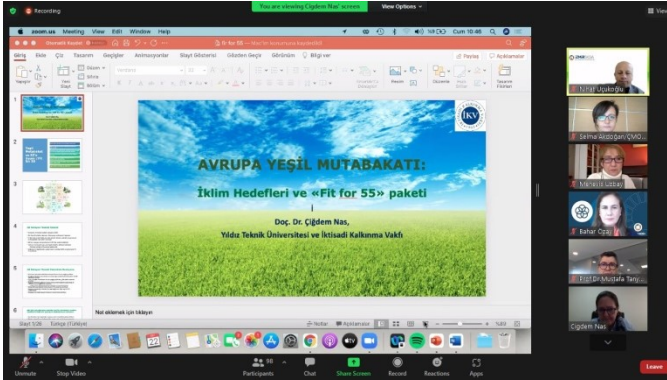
Recording
You are viewing Çiğdem Nas' screen
View Options

zoom.us Meeting View Edit Window Help
Cum 10:46

Giriş Ekle Çiz Tasarım Geçişler Animasyonlar Slayt Gösterisi Gözden Geçir Görünüm Bilgi ver
Paylaş Açıklamalar

AVRUPA YEŞİL MUTABAKATI:
İklim Hedefleri ve «Fit for 55» paketi
Doç. Dr. Çiğdem Nas,
Yıldız Teknik Üniversitesi ve İktisadi Kalkınma Vakfı

İKV

Not eklemek için tıklayın
Slayt 1/26 Türkçe (Türkiye)
Notlar Açıklamalar

Nihat Uçakoğlu
Selma Akdoğan/ÇMO
Melehat Uzbay
Bahar Opa
Prof. Dr. Mustafa Tany...
Çiğdem Nas

Unmute Stop Video Participants 88 Chat Share Screen Record Reactions Apps Leave